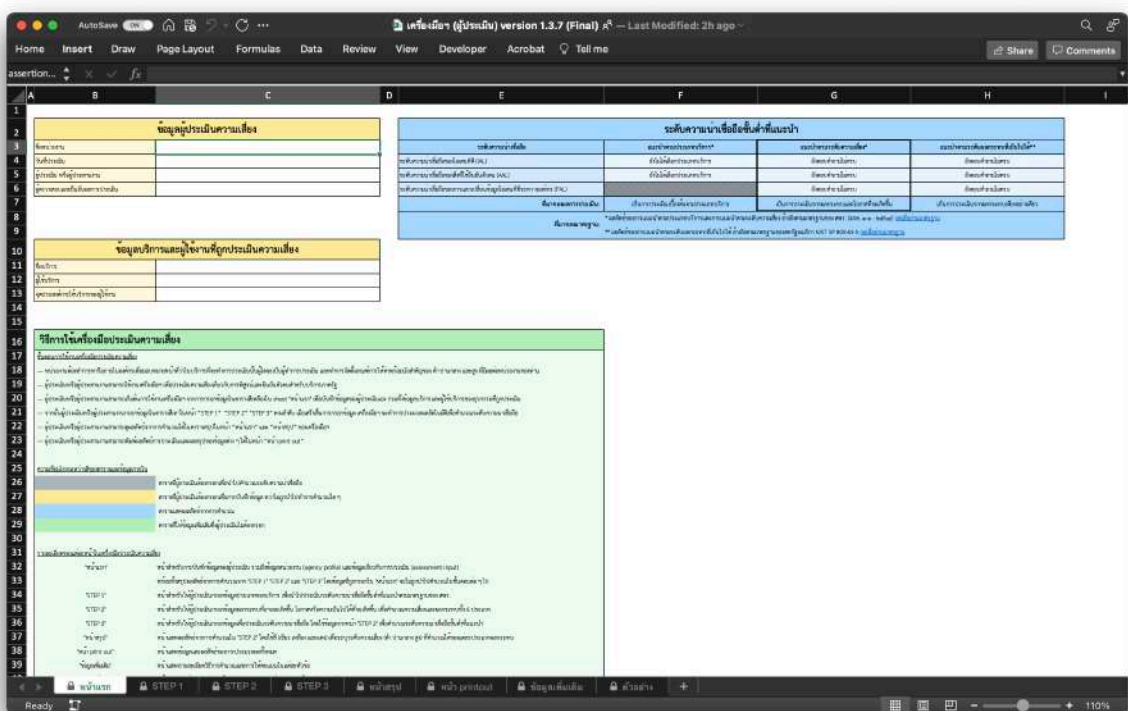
AutoSave ON
เครื่องมือฯ (ผู้ประเมิน) version 1.3.7 (Final) — Last Modified: 2h ago

Home Insert Draw Page Layout Formulas Data Review View Developer Acrobat Tell me
Share Comments

assertion...

ข้อมูลผู้ประเมินความเสี่ยง

ระดับความน่าเชื่อถือขั้นต่ำที่แนะนำ

ข้อมูลบริการและผู้ใช้งานที่ถูกประเมินความเสี่ยง

วิธีการใช้เครื่องมือประเมินความเสี่ยง

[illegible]

หน้าแรก STEP 1 STEP 2 STEP 3 หน้าสรุป หน้า printout ข้อมูลเพิ่มเติม ตัวอย่าง +

Ready
110%